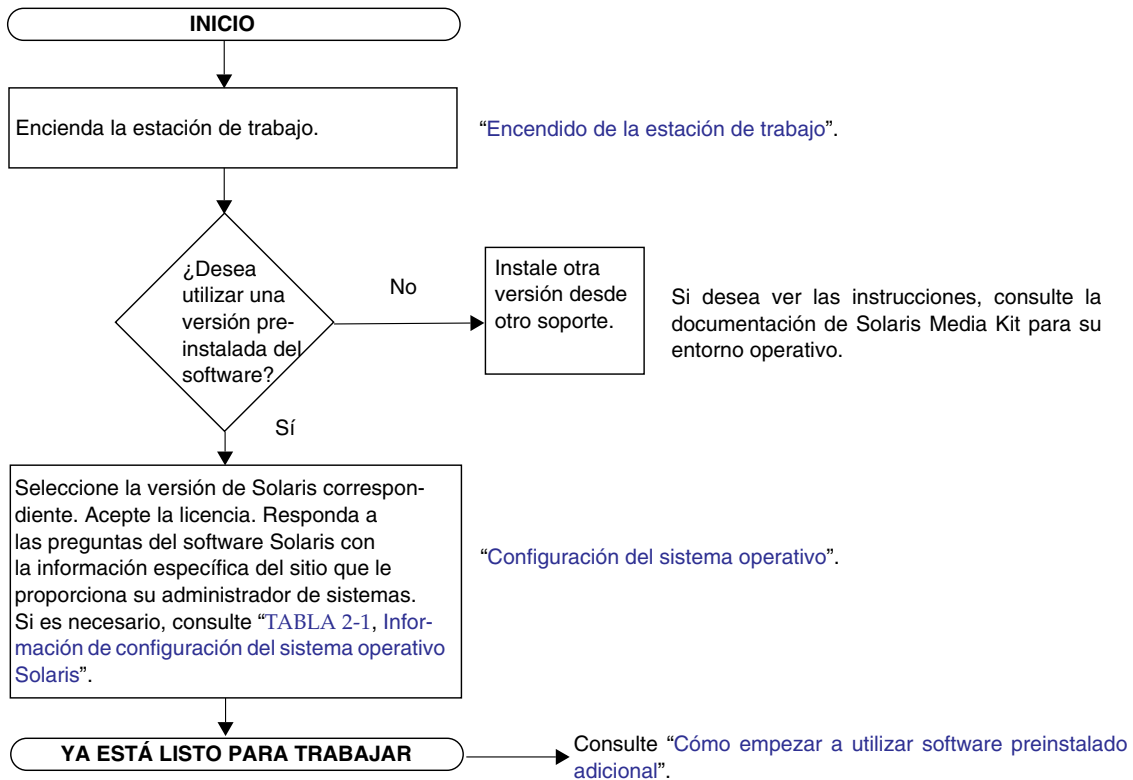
INICIO

Encienda la estación de trabajo.

"Encendido de la estación de trabajo".

¿Desea utilizar una versión preinstalada del software?

No

Instale otra versión desde otro soporte.

Si desea ver las instrucciones, consulte la documentación de Solaris Media Kit para su entorno operativo.

Sí

Seleccione la versión de Solaris correspondiente. Acepte la licencia. Responda a las preguntas del software Solaris con la información específica del sitio que le proporciona su administrador de sistemas. Si es necesario, consulte "TABLA 2-1, Información de configuración del sistema operativo Solaris".

"Configuración del sistema operativo".

YA ESTÁ LISTO PARA TRABAJAR

Consulte "Cómo empezar a utilizar software preinstalado adicional".